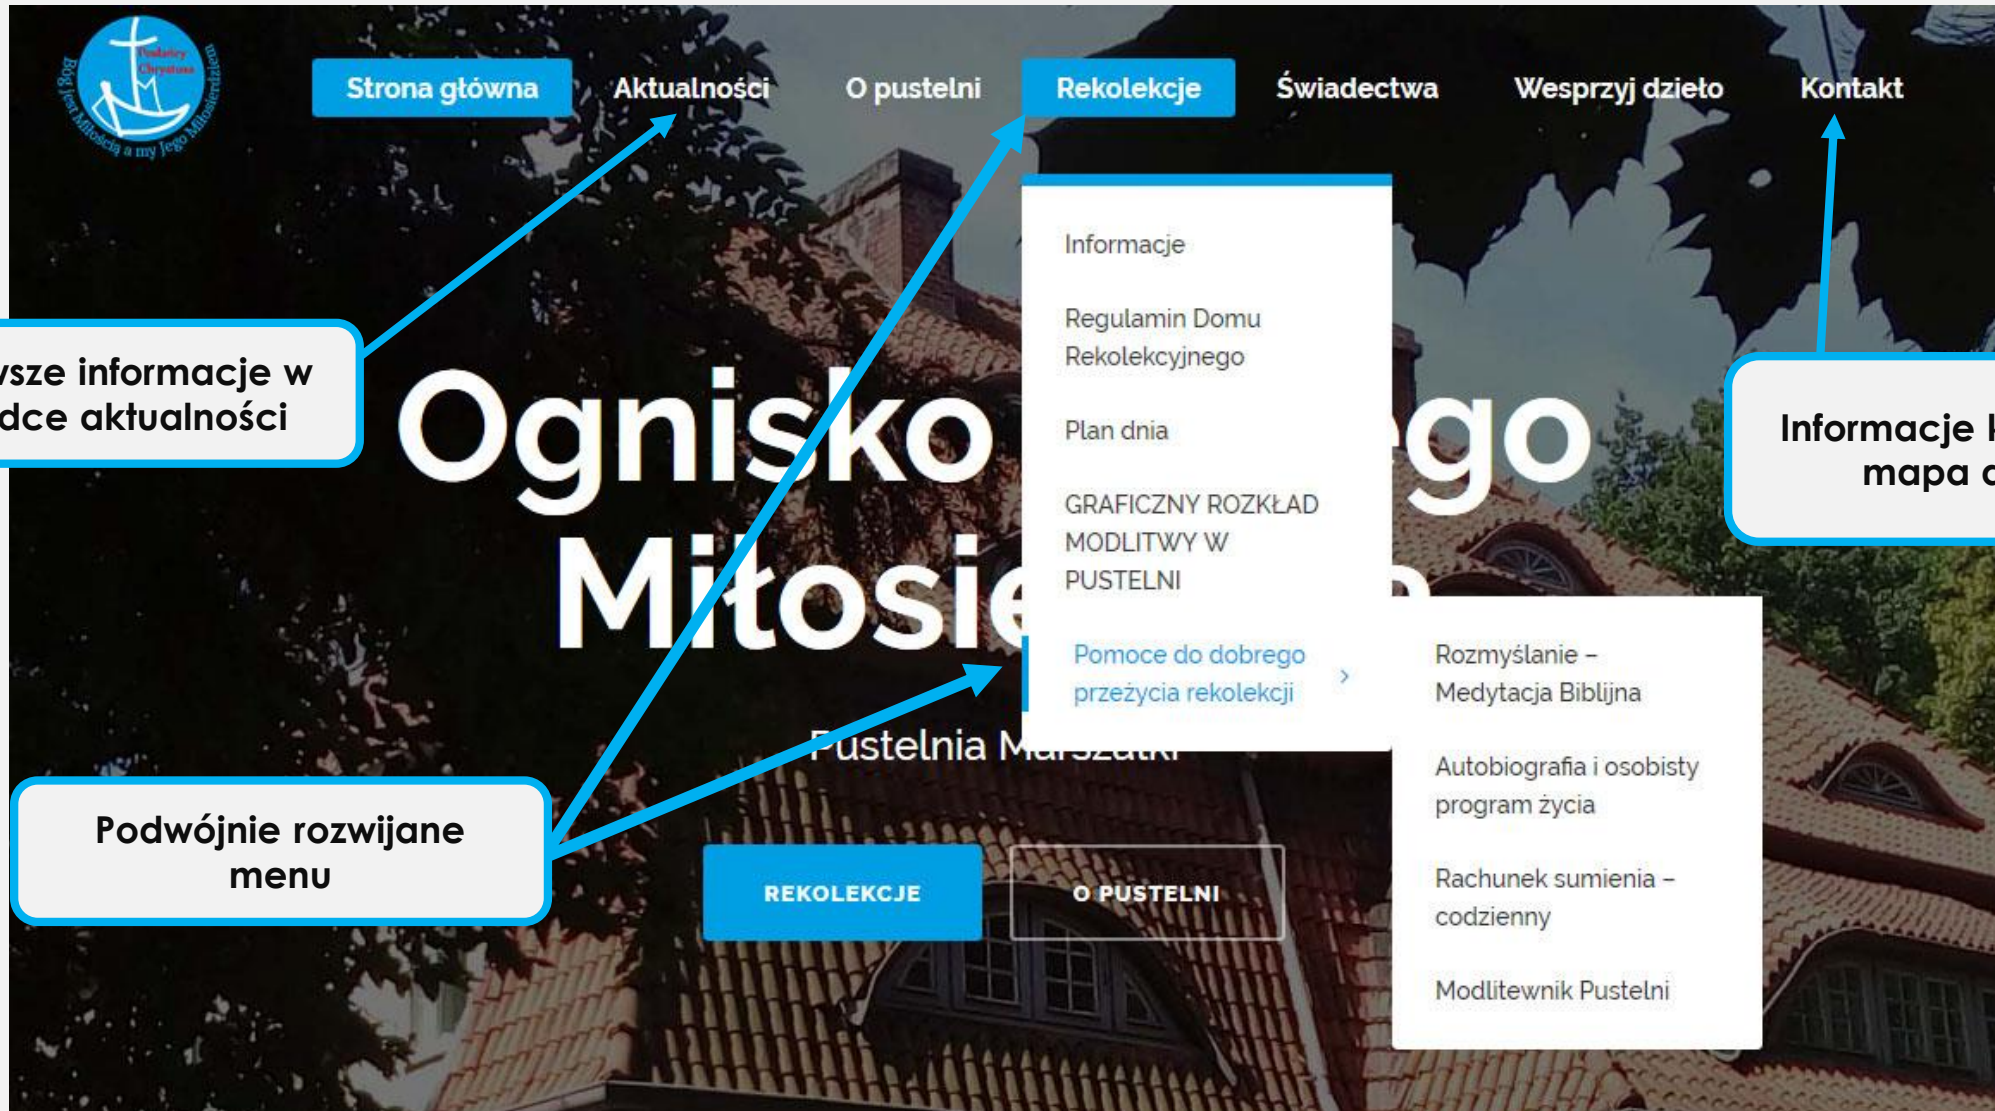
Bóg jest Miłością a my Jego Miłosierdziem
Posłańcy Chrystusa

Strona główna Aktualności O pustelni Rekolekcje Świadectwa Wesprzyj dzieło Kontakt

Informacje

Regulamin Domu Rekolekcyjnego

Plan dnia

GRAFICZNY ROZKŁAD MODLITWY W PUSTELNI

Pomoce do dobrego przeżycia rekolekcji ›

Rozmyślanie – Medytacja Biblijna

Autobiografia i osobisty program życia

Rachunek sumienia – codzienny

Modlitewnik Pustelni

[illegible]sze informacje w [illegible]dce aktualności

Ognisko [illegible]ego Miłosie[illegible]

Pustelnia M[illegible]

Informacje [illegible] mapa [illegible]

Podwójnie rozwijane menu

REKOLEKCJE

O PUSTELNI